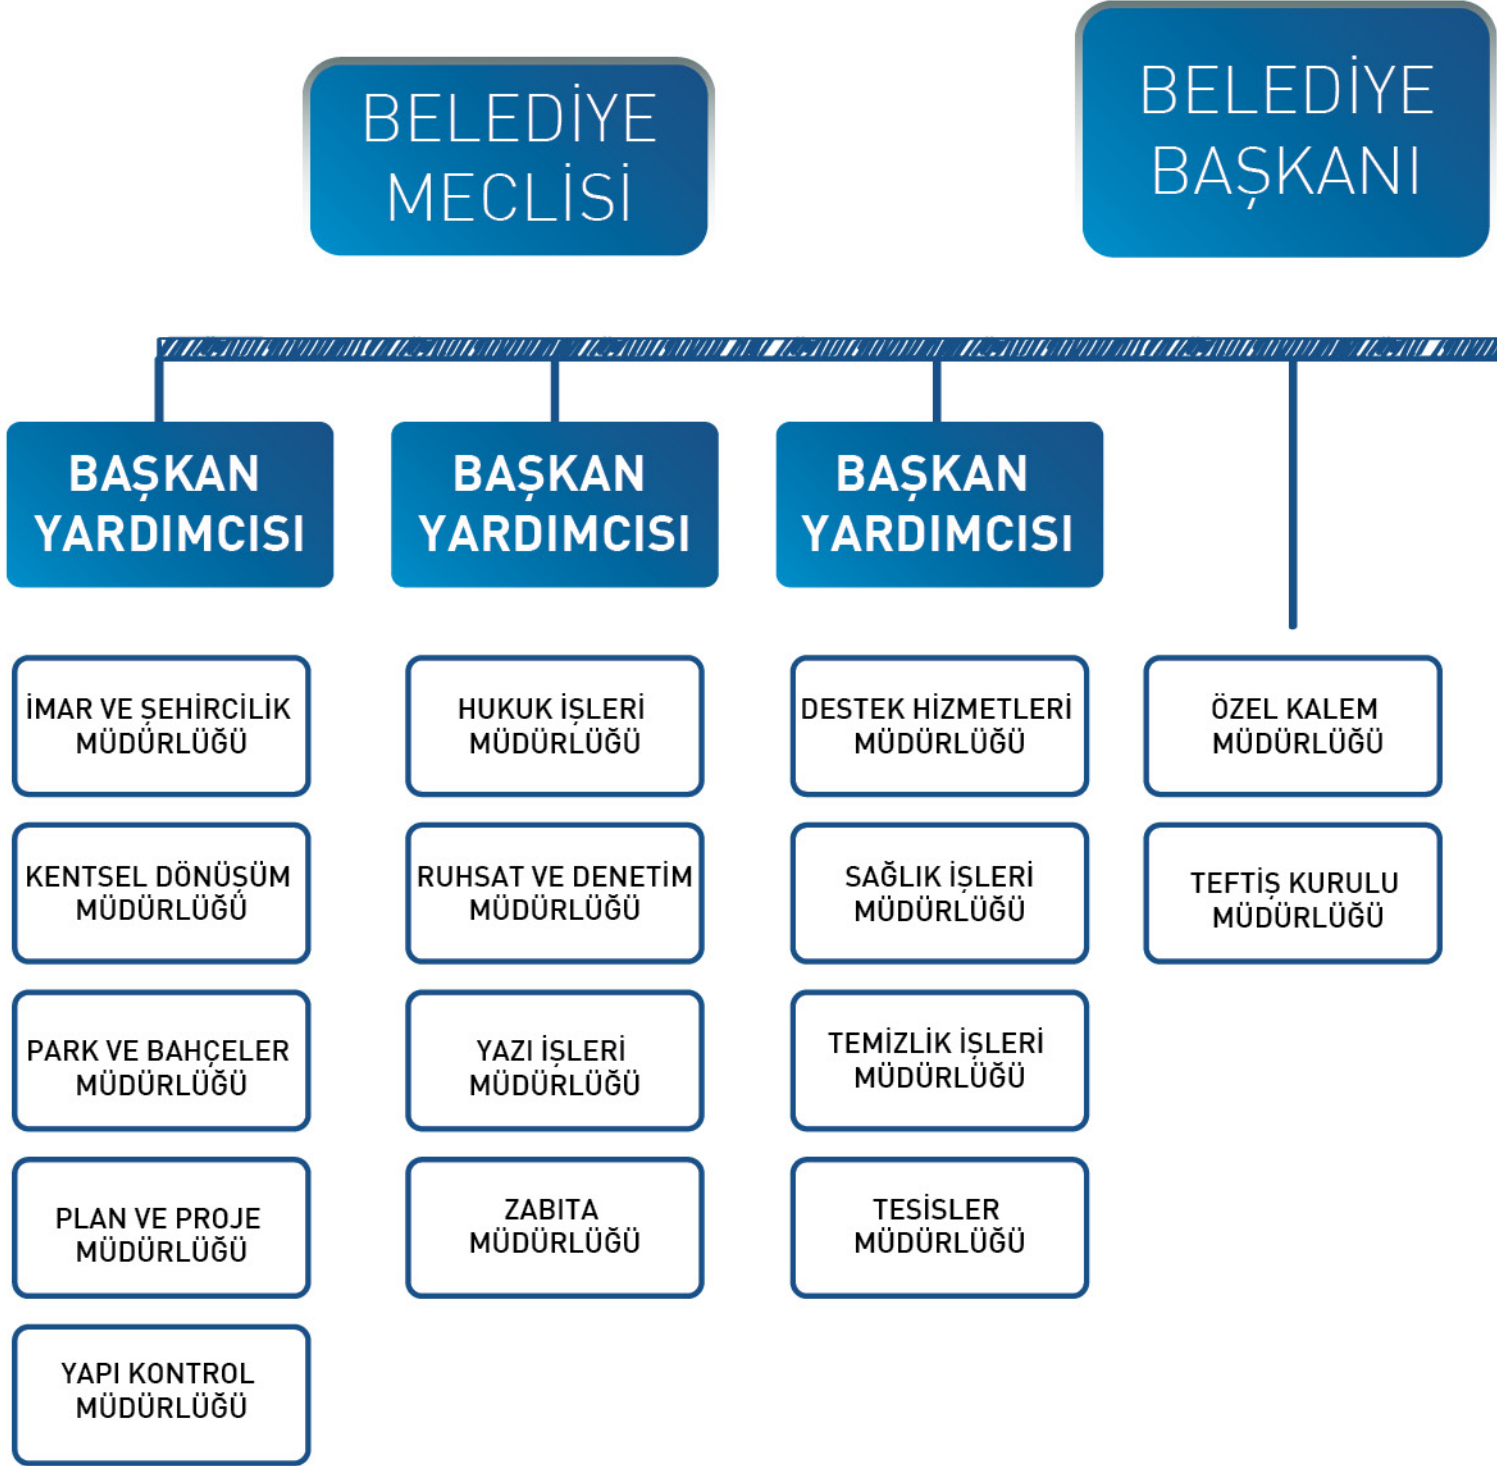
BELEDİYE MECLİSİ

BELEDİYE BAŞKANI

BAŞKAN YARDIMCISI

BAŞKAN YARDIMCISI

BAŞKAN YARDIMCISI

İMAR VE ŞEHİRCİLİK MÜDÜRLÜĞÜ

KENTSEL DÖNÜŞÜM MÜDÜRLÜĞÜ

PARK VE BAHÇELER MÜDÜRLÜĞÜ

PLAN VE PROJE MÜDÜRLÜĞÜ

YAPI KONTROL MÜDÜRLÜĞÜ

HUKUK İŞLERİ MÜDÜRLÜĞÜ

RUHSAT VE DENETİM MÜDÜRLÜĞÜ

YAZI İŞLERİ MÜDÜRLÜĞÜ

ZABITA MÜDÜRLÜĞÜ

DESTEK HİZMETLERİ MÜDÜRLÜĞÜ

SAĞLIK İŞLERİ MÜDÜRLÜĞÜ

TEMİZLİK İŞLERİ MÜDÜRLÜĞÜ

TESİSLER MÜDÜRLÜĞÜ

ÖZEL KALEM MÜDÜRLÜĞÜ

TEFTİŞ KURULU MÜDÜRLÜĞÜ